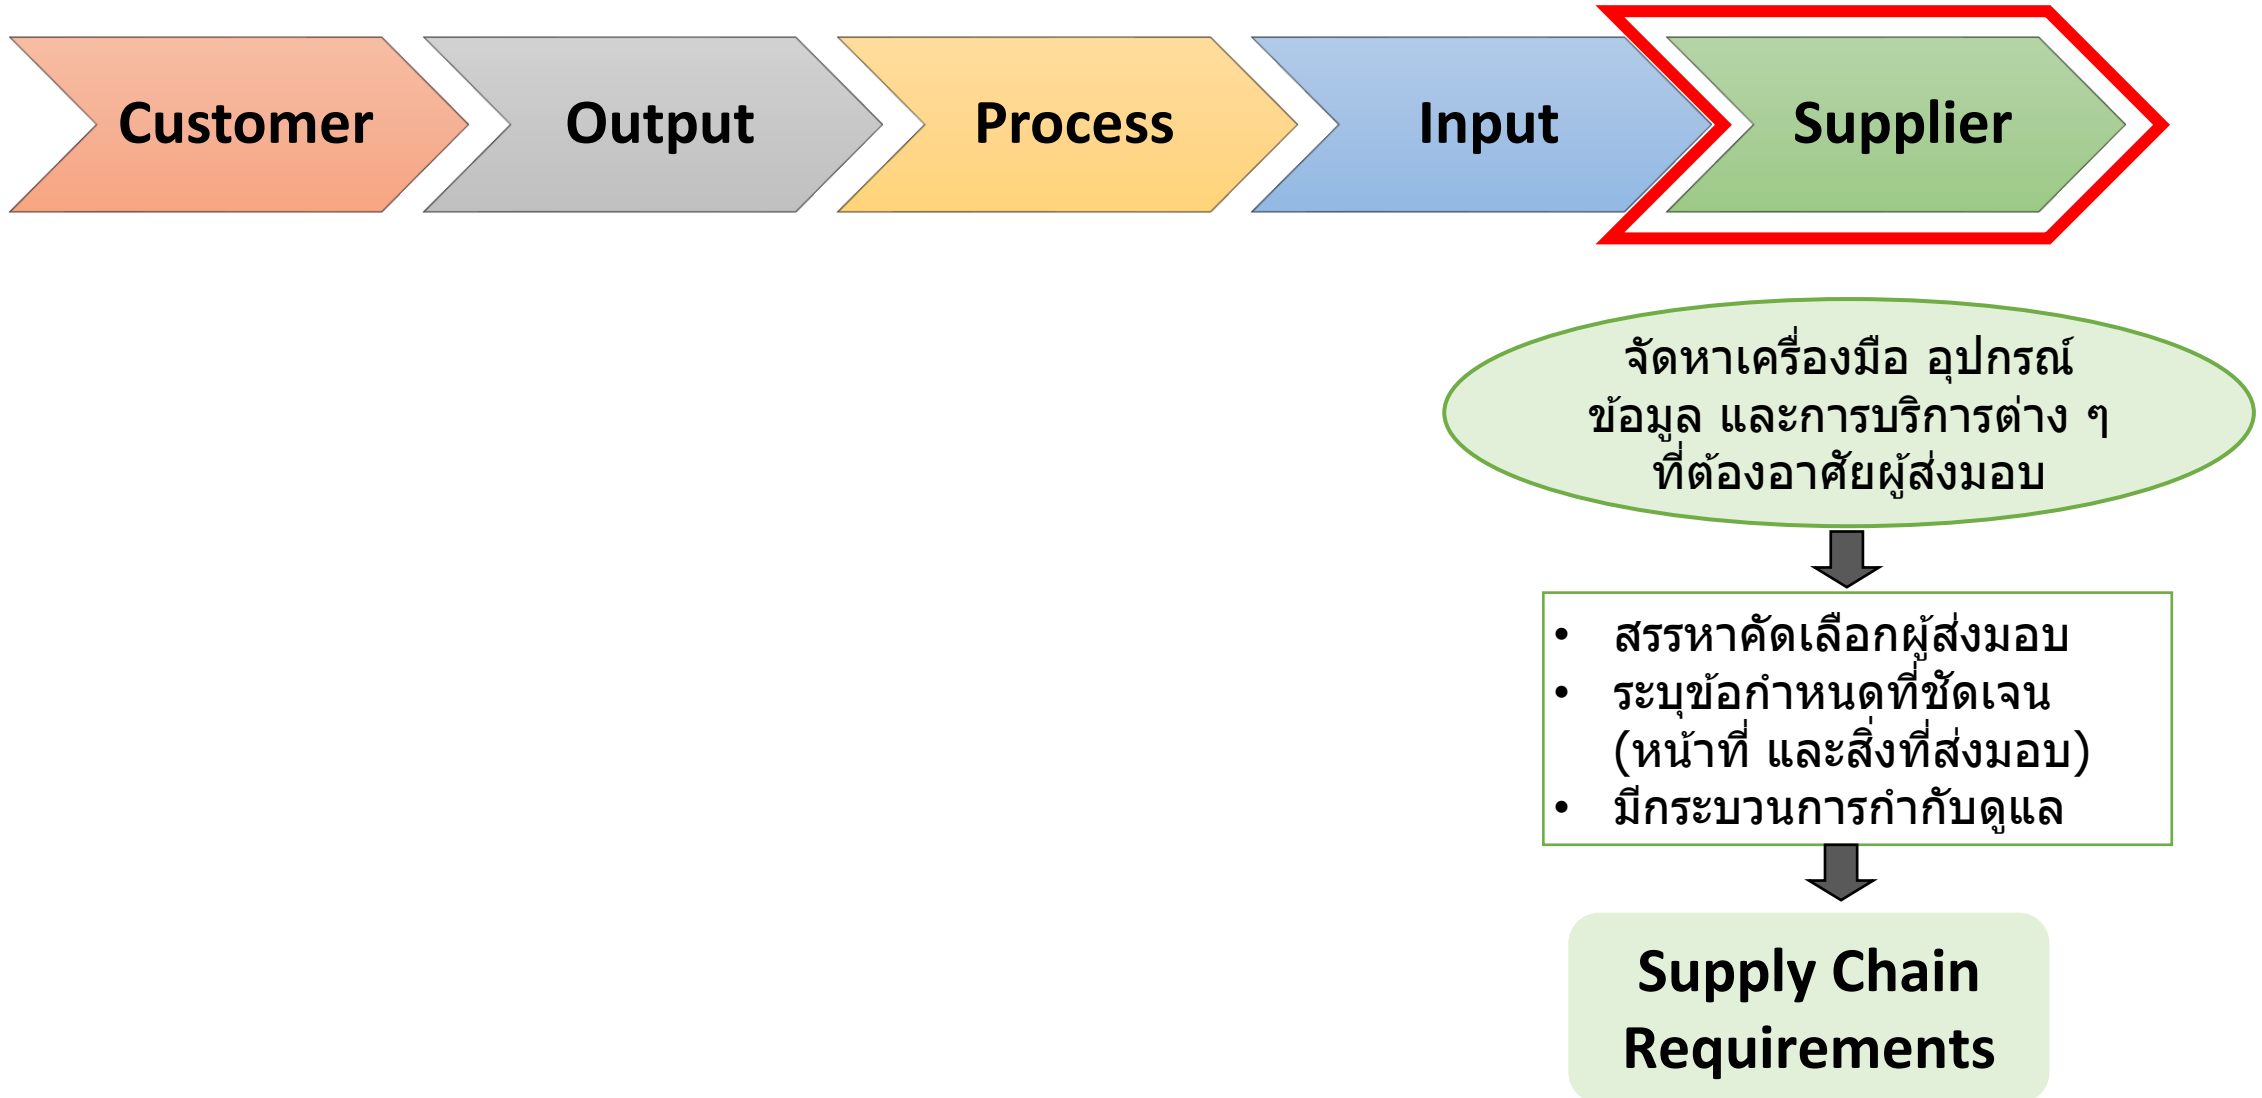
Customer Output Process Input Supplier

จัดหาเครื่องมือ อุปกรณ์ ข้อมูล และการบริการต่าง ๆ ที่ต้องอาศัยผู้ส่งมอบ

- สรรหาคัดเลือกผู้ส่งมอบ
- ระบุข้อกำหนดที่ชัดเจน (หน้าที่ และสิ่งที่ส่งมอบ)
- มีกระบวนการกำกับดูแล

Supply Chain Requirements